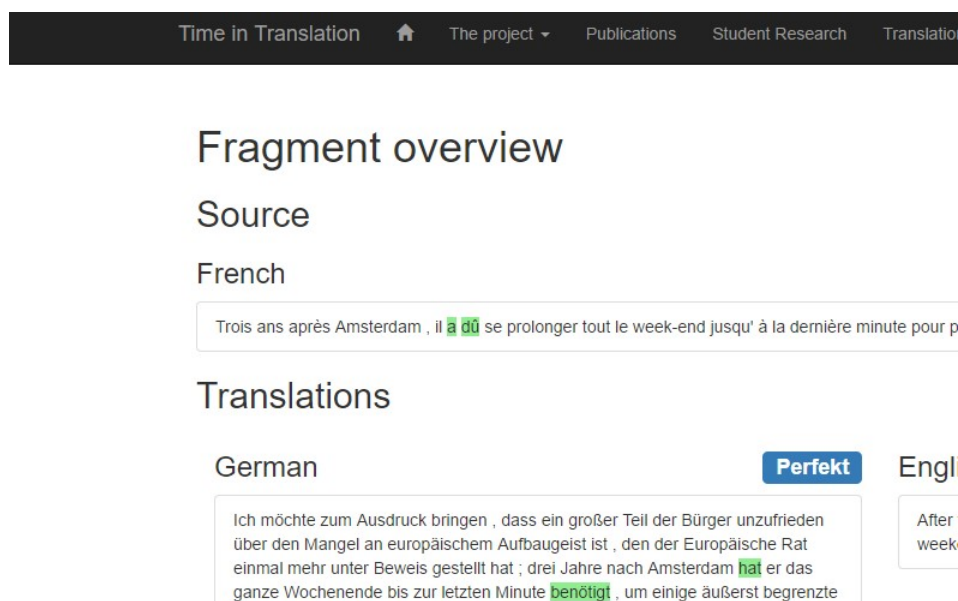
Time in Translation The project Publications Student Research Translatio

Fragment overview

Source

French

Trois ans après Amsterdam , il a dû se prolonger tout le week-end jusqu' à la dernière minute pour p

Translations

German

Perfekt

Ich möchte zum Ausdruck bringen , dass ein großer Teil der Bürger unzufrieden über den Mangel an europäischem Aufbaugeist ist , den der Europäische Rat einmal mehr unter Beweis gestellt hat ; drei Jahre nach Amsterdam hat er das ganze Wochenende bis zur letzten Minute benötigt , um einige äußerst begrenzte

Engli

After

week